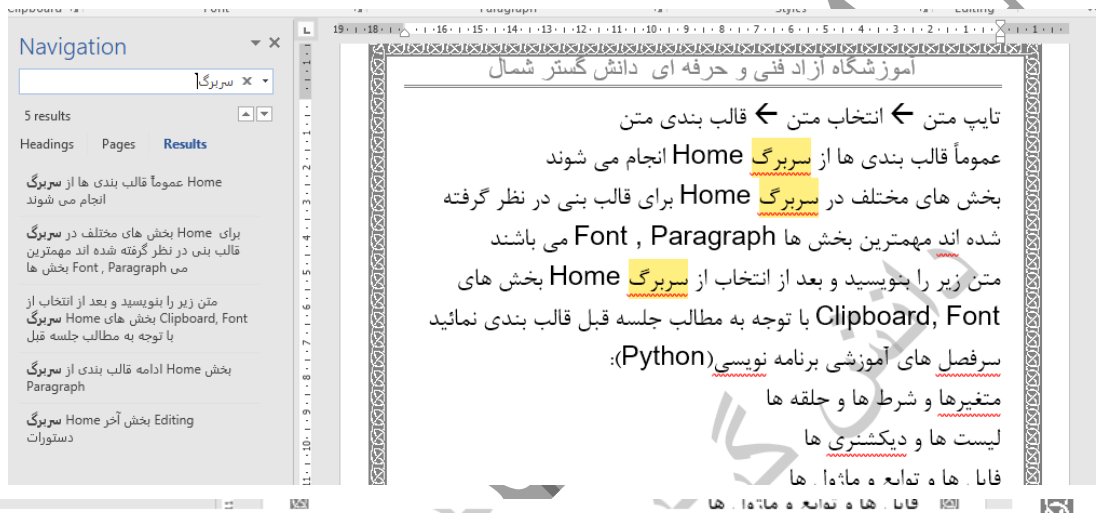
Clipboard Font Paragraph Styles Editing

Navigation

سربرگ

5 results

Headings Pages Results

عموماً قالب بندی ها از سربرگ Home انجام می شوند

بخش های مختلف در سربرگ Home برای قالب بنی در نظر گرفته شده اند مهمترین بخش ها Font , Paragraph می

متن زیر را بنویسید و بعد از انتخاب از سربرگ Home بخش های Clipboard, Font با توجه به مطالب جلسه قبل

بخش Home ادامه قالب بندی از سربرگ Paragraph

سربرگ Home بخش آخر Editing دستورات

19 18 16 15 14 13 12 11 10 9 8 7 6 5 4 3 2 1 1

آموزشگاه آزاد فنی و حرفه ای دانش گستر شمال

تایپ متن ← انتخاب متن ← قالب بندی متن

عموماً قالب بندی ها از سربرگ Home انجام می شوند

بخش های مختلف در سربرگ Home برای قالب بنی در نظر گرفته شده اند مهمترین بخش ها Font , Paragraph می باشند

متن زیر را بنویسید و بعد از انتخاب از سربرگ Home بخش های Clipboard, Font با توجه به مطالب جلسه قبل قالب بندی نمائید

سرفصل های آموزشی برنامه نویسی(Python):

متغیرها و شرط ها و حلقه ها

لیست ها و دیکشنری ها

فایل ها و توابع و ماژول ها

فایل ها و توابع و ماژول ها